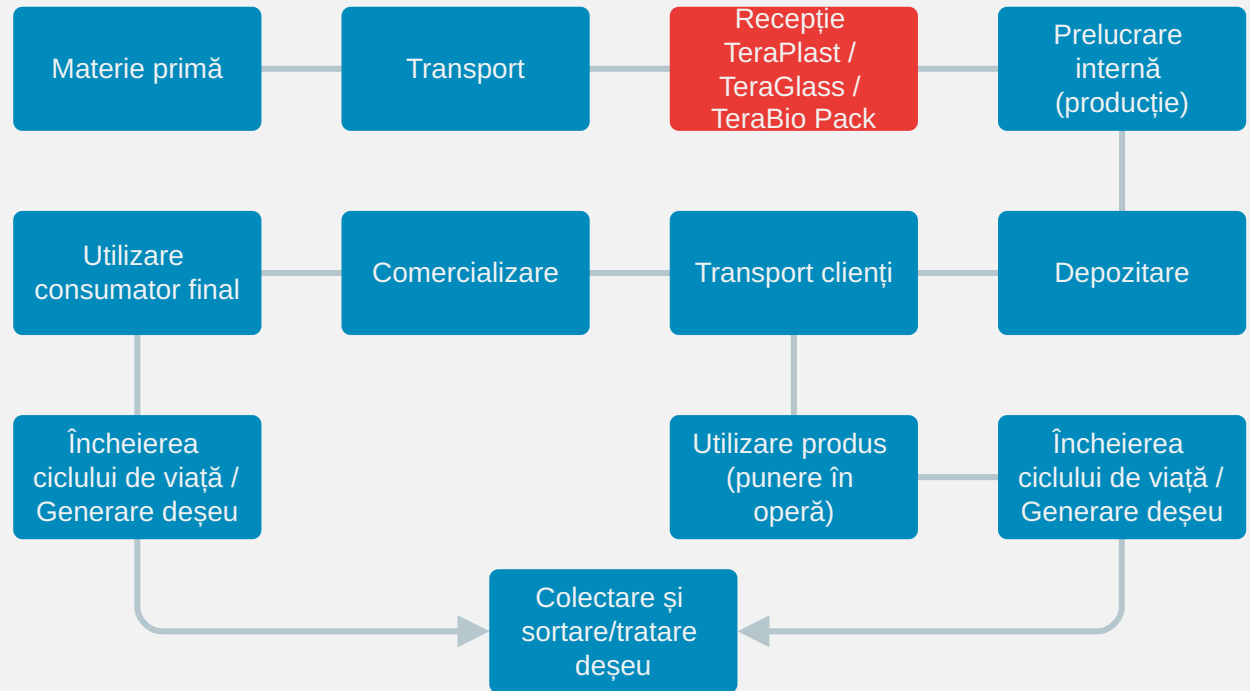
Materie primă

Transport

Recepție TeraPlast / TeraGlass / TeraBio Pack

Prelucrare internă (producție)

Utilizare consumator final

Comercializare

Transport clienți

Depozitare

Încheierea ciclului de viață / Generare deșeu

Utilizare produs (punere în operă)

Încheierea ciclului de viață / Generare deșeu

Colectare și sortare/tratare deșeu